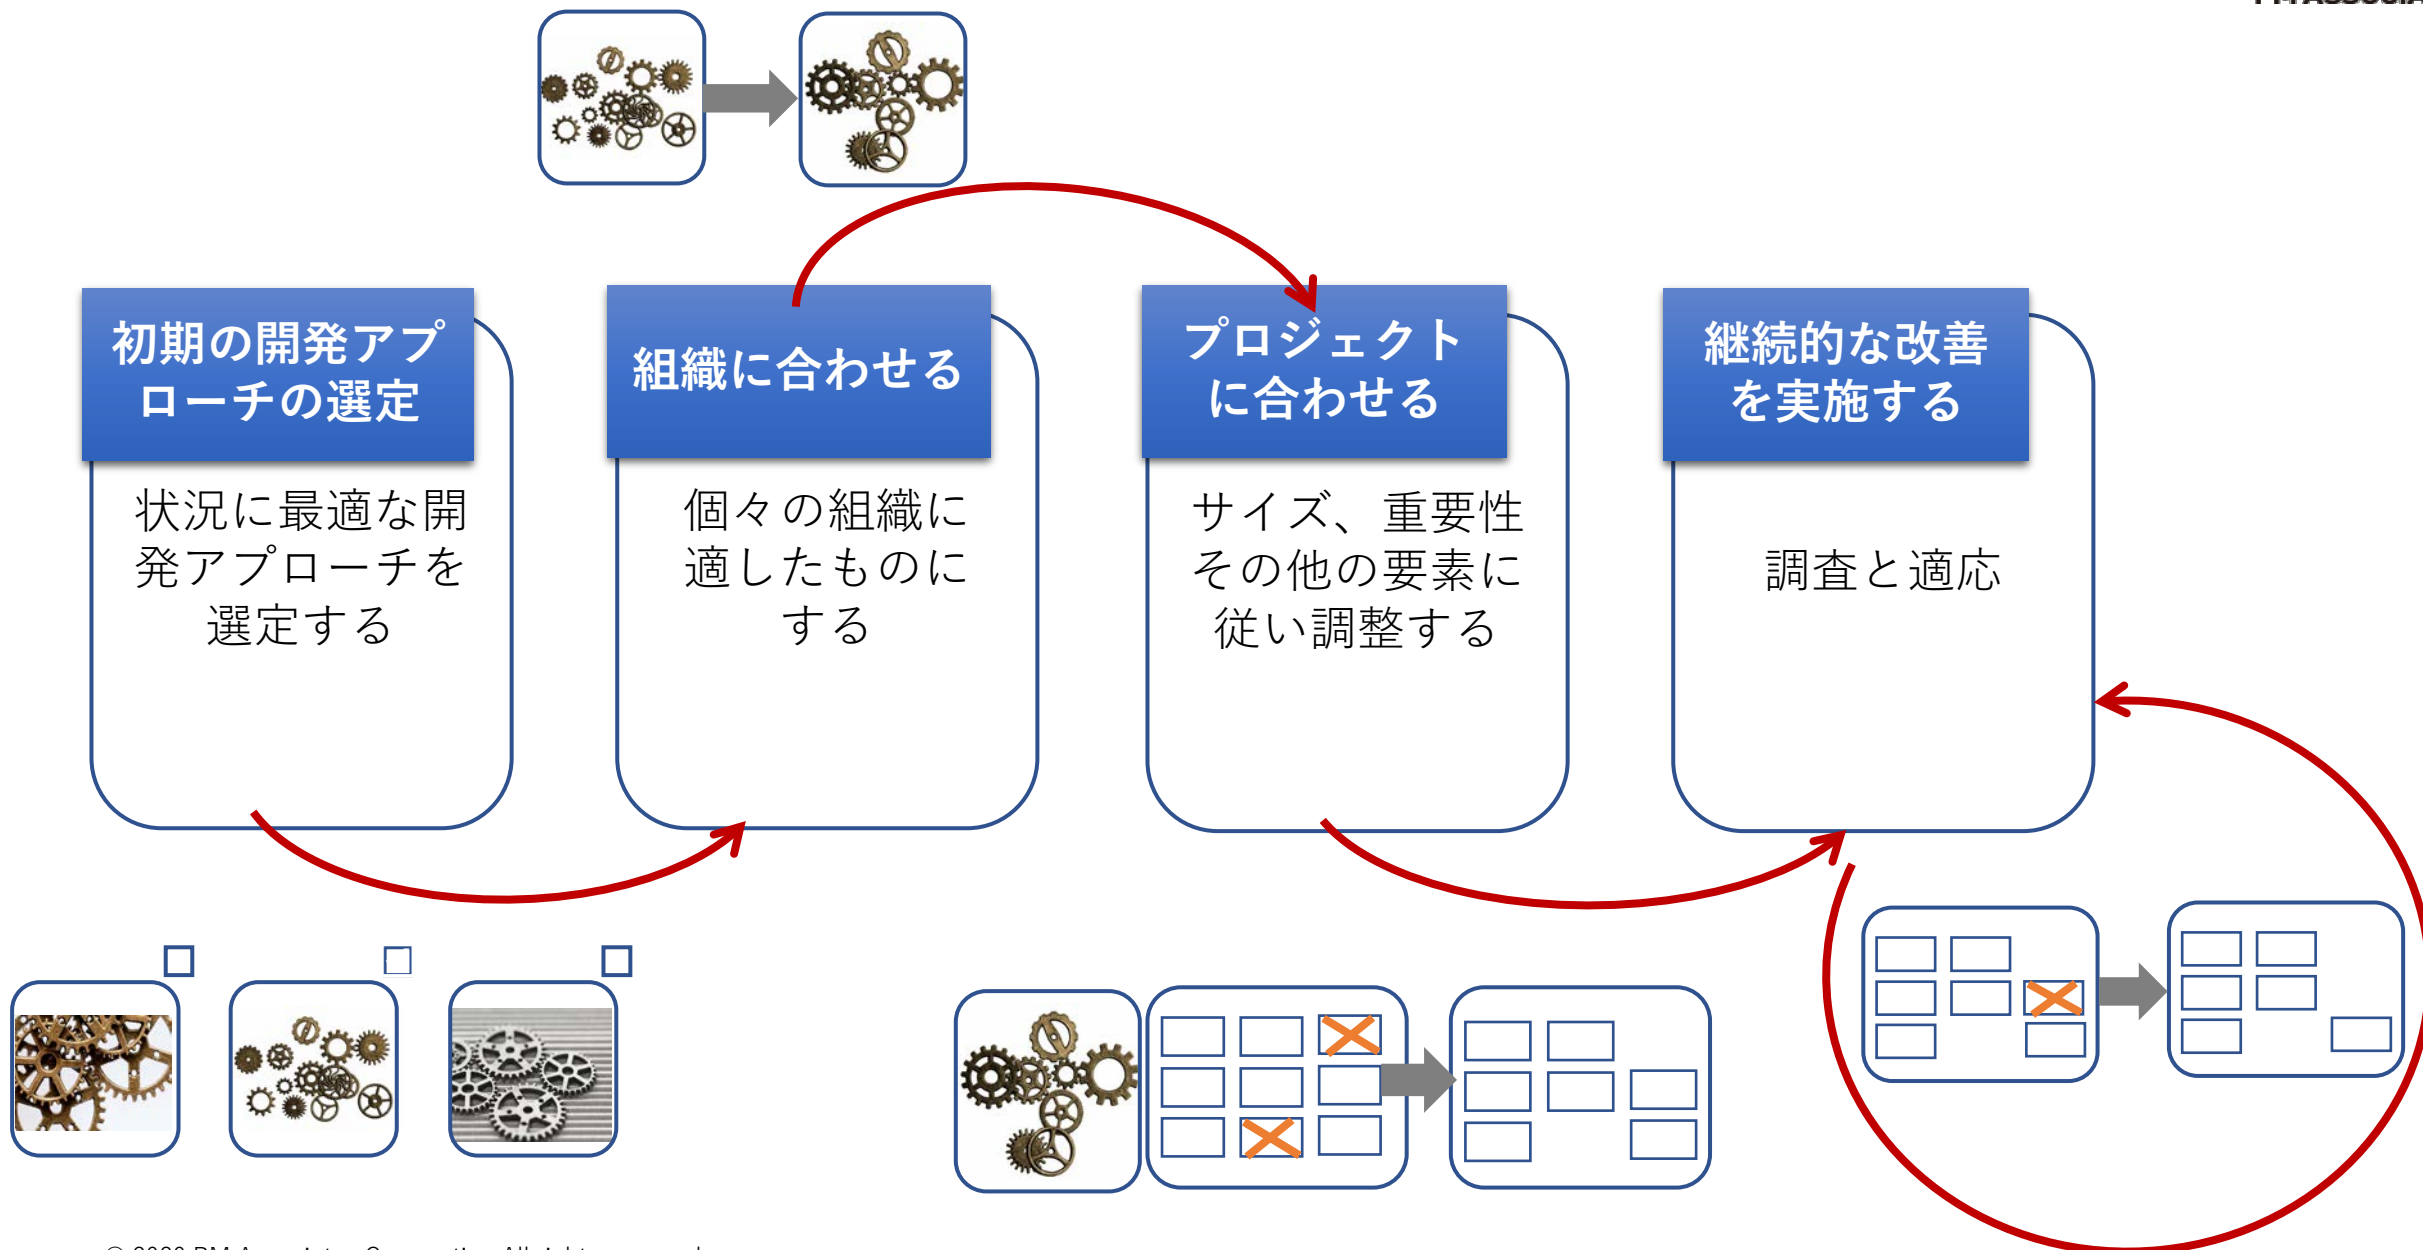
初期の開発アプローチの選定

状況に最適な開発アプローチを選定する

組織に合わせる

個々の組織に適したものにする

プロジェクトに合わせる

サイズ、重要性その他の要素に従い調整する

継続的な改善を実施する

調査と適応